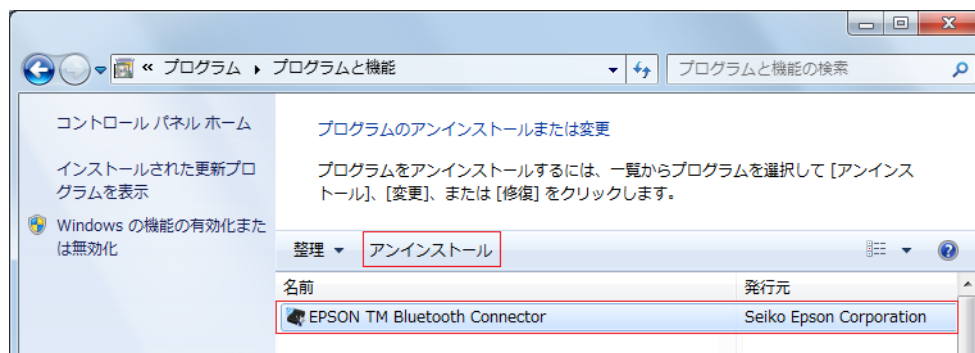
« プログラム ▸ プログラムと機能

プログラムと機能の検索

コントロール パネル ホーム

インストールされた更新プログラムを表示

Windows の機能の有効化または無効化

プログラムのアンインストールまたは変更

プログラムをアンインストールするには、一覧からプログラムを選択して [アンインストール]、[変更]、または [修復] をクリックします。

整理 ▾ アンインストール

| 名前 | 発行元 |
|---|---|
| EPSON TM Bluetooth Connector | Seiko Epson Corporation |